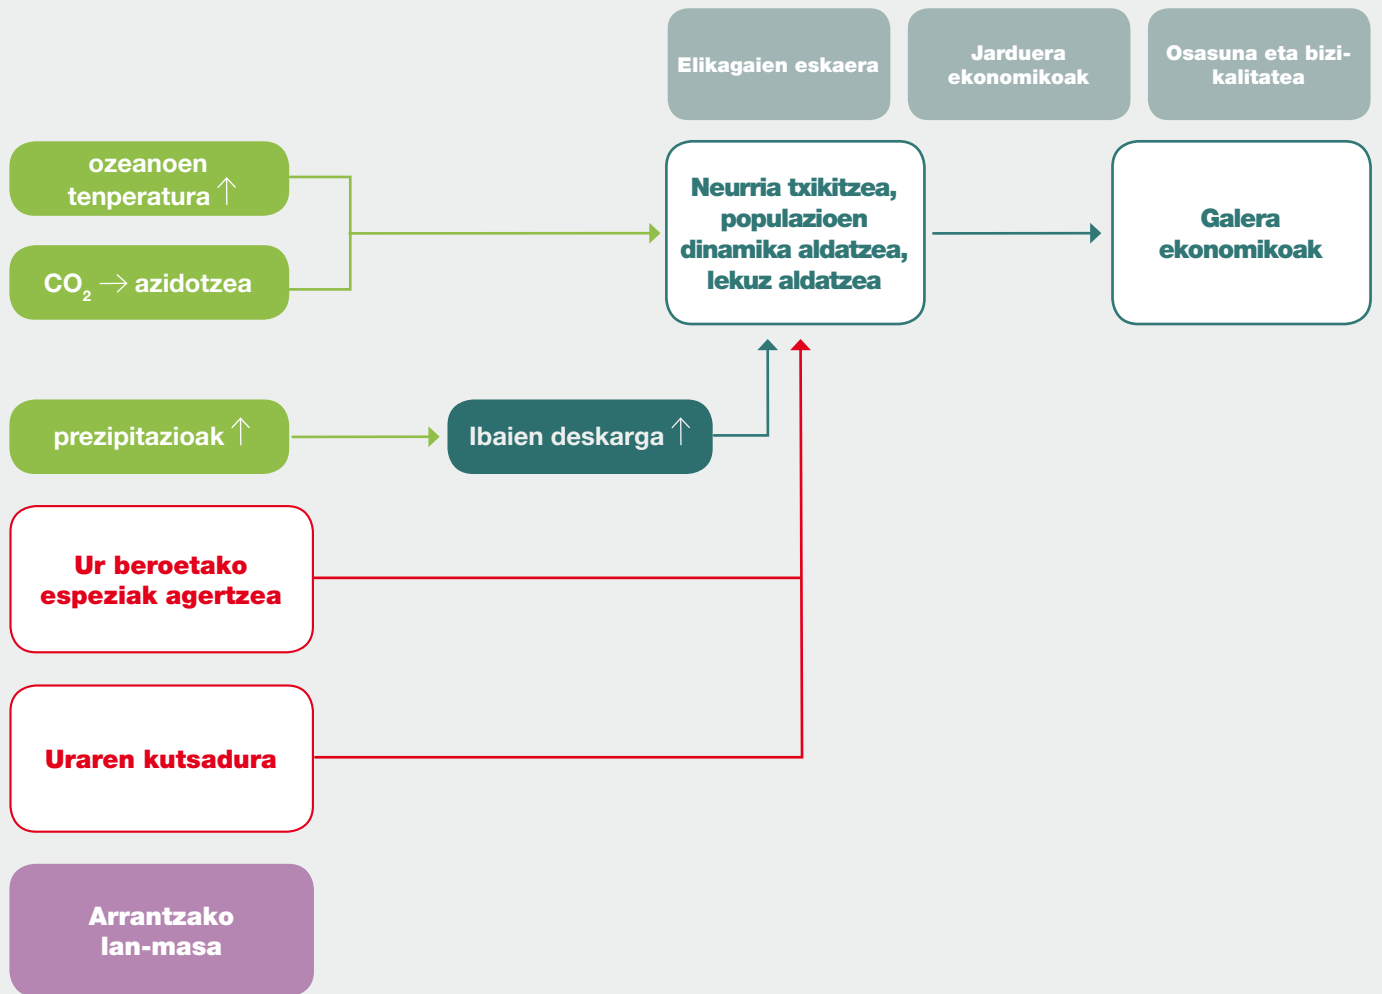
Elikagaien eskaera

Jarduera ekonomikoak

Osasuna eta bizi-kalitatea

ozeanoen tenperatura ↑

$CO_2$ → azidotzea

Neurria txikitzea, populazioen dinamika aldatzea, lekuz aldatzea

Galera ekonomikoak

prezipitazioak ↑

Ibaien deskarga ↑

Ur beroetako espeziak agertzea

Uraren kutsadura

Arrantzako lan-masa